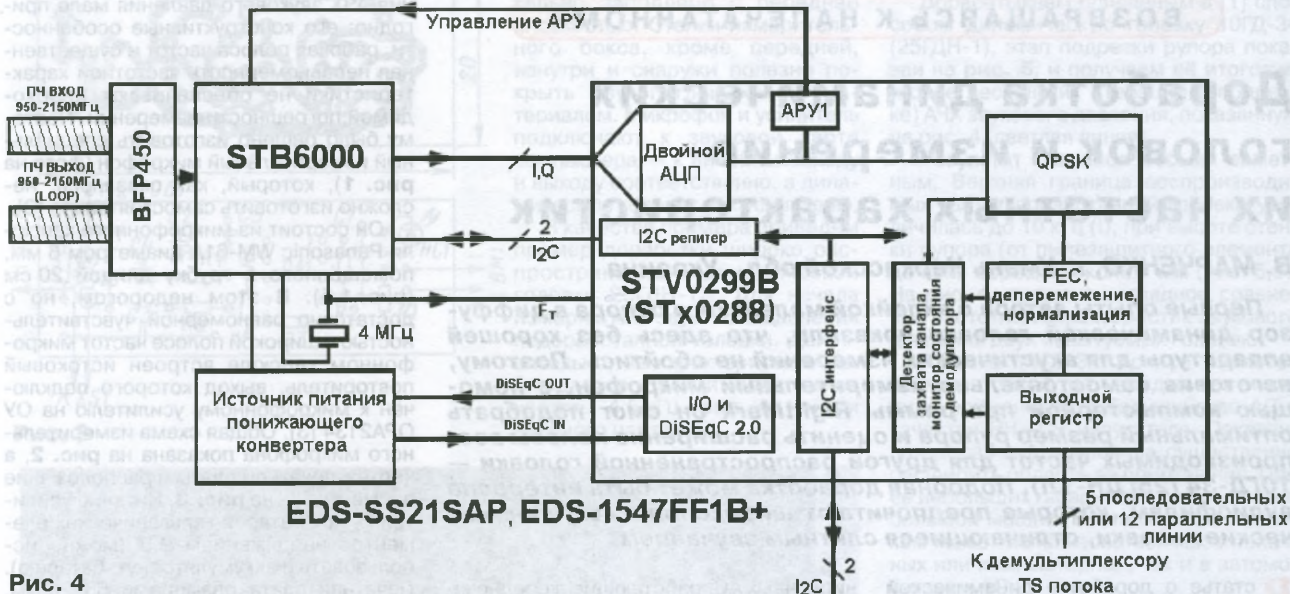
Управление АРУ

ПЧ ВХОД 950-2150МГц

ПЧ ВЫХОД 950-2150МГц (LOOP)

BFP450

STB6000

АРУ1

I,Q

Двойной АЦП

QPSK

2

I2C

I2C репитер

STV0299B (STx0288)

FEC, деперемежение, нормализация

$F_T$

4 МГц

I2C интерфейс

Детектор захвата канала, монитор состояния демодулятора

DiSEqC OUT

DiSEqC IN

Источник питания понижающего конвертера

I/O и DiSEqC 2.0

Выходной регистр

EDS-SS21SAP, EDS-1547FF1B+

5 последовательных или 12 параллельных линии

К демультиплексору TS потока

2

I2C

Рис. 4